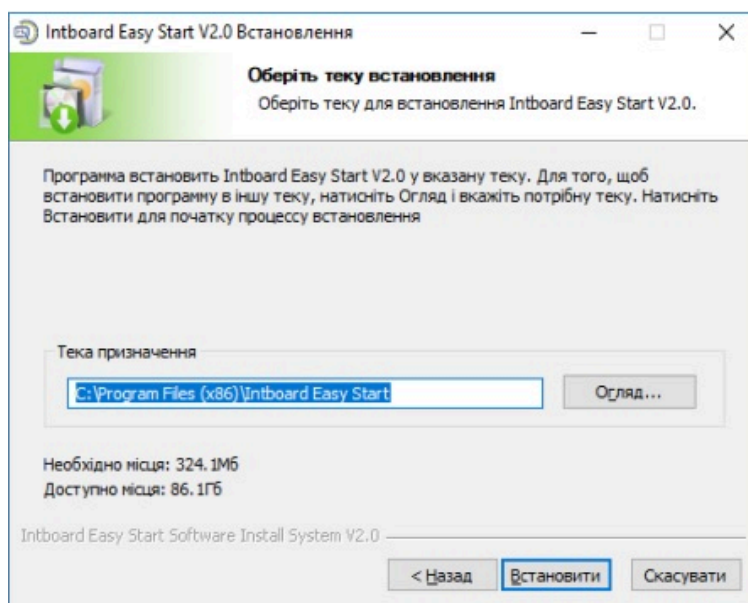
Intboard Easy Start V2.0 Встановлення

Оберіть теку встановлення
Оберіть теку для встановлення Intboard Easy Start V2.0.

Программа встановить Intboard Easy Start V2.0 у вказану теку. Для того, щоб встановити программу в іншу теку, натисніть Огляд і вкажіть потрібну теку. Натисніть Встановити для початку процессу встановлення

Тека призначення

C:\Program Files (x86)\Intboard Easy Start

Огляд...

Необхідно місця: 324.1Мб
Доступно місця: 86.1Гб

Intboard Easy Start Software Install System V2.0

< Назад

Встановити

Скасувати